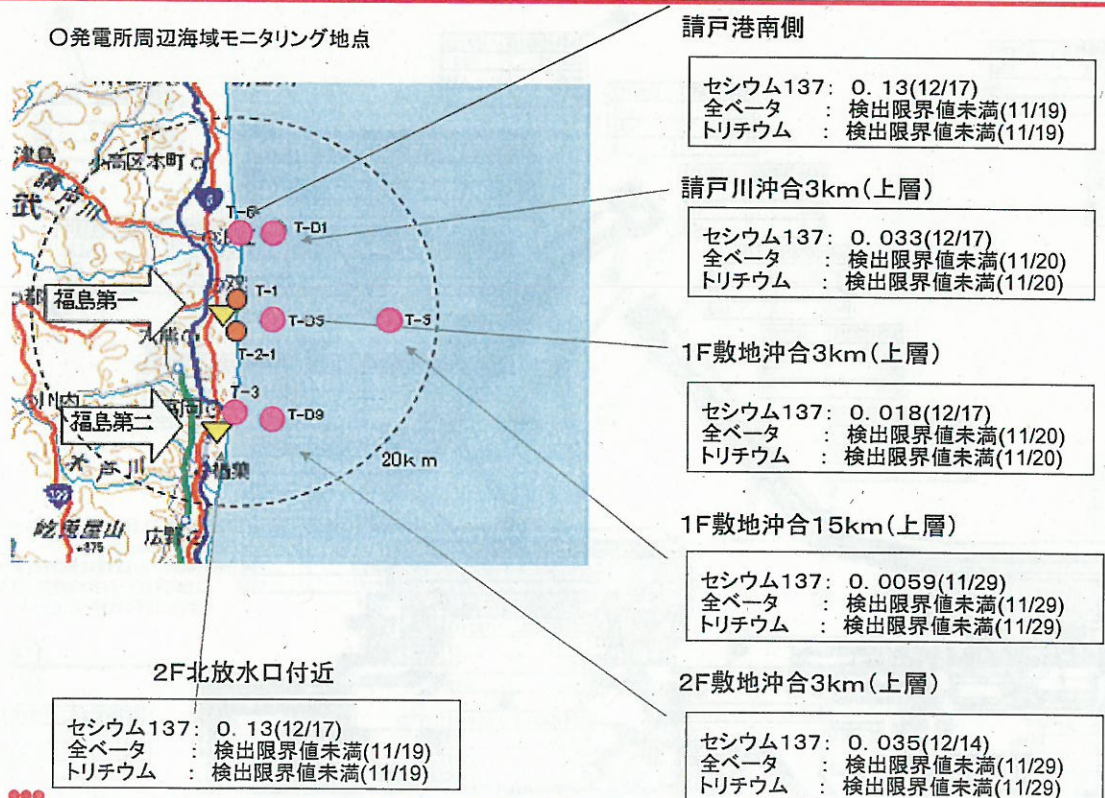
○発電所周辺海域モニタリング地点

津島
小高区本町
武
T-6
T-D1
T-1
福島第一
大熊
T-D5
T-5
T-2-1
T-3
福島第二
富岡
T-D9
20km
大 芦 川
楢葉
広野
屹 屋山

請戸港南側

セシウム137： 0．13(12/17)
全ベータ ： 検出限界値未満(11/19)
トリチウム ： 検出限界値未満(11/19)

請戸川沖合3km(上層)

セシウム137： 0．033(12/17)
全ベータ ： 検出限界値未満(11/20)
トリチウム ： 検出限界値未満(11/20)

1F敷地沖合3km(上層)

セシウム137： 0．018(12/17)
全ベータ ： 検出限界値未満(11/20)
トリチウム ： 検出限界値未満(11/20)

1F敷地沖合15km(上層)

セシウム137： 0．0059(11/29)
全ベータ ： 検出限界値未満(11/29)
トリチウム ： 検出限界値未満(11/29)

2F敷地沖合3km(上層)

セシウム137： 0．035(12/14)
全ベータ ： 検出限界値未満(11/29)
トリチウム ： 検出限界値未満(11/29)

2F北放水口付近

セシウム137： 0．13(12/17)
全ベータ ： 検出限界値未満(11/19)
トリチウム ： 検出限界値未満(11/19)